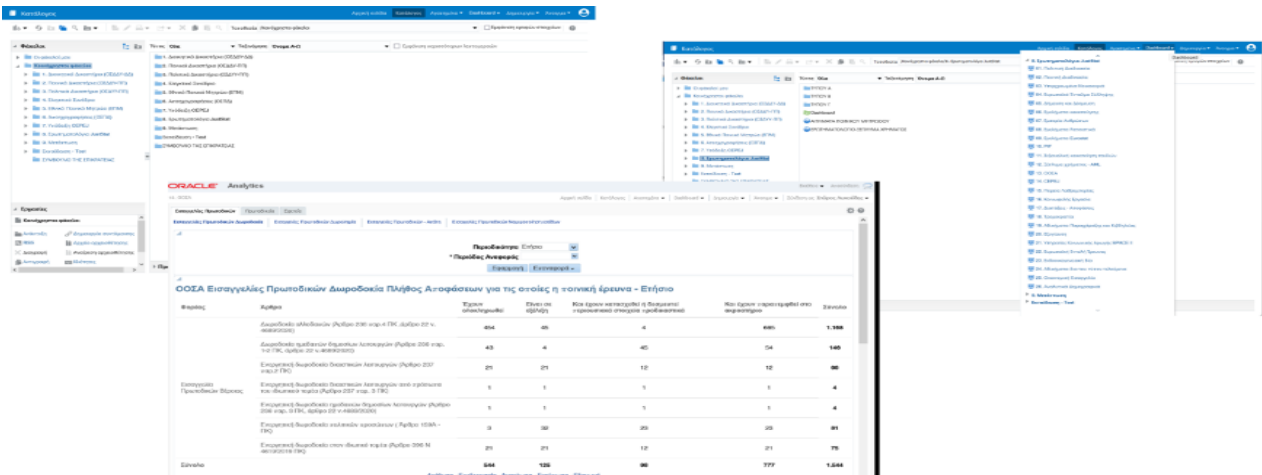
ORACLE Analytics

ΟΟΣΑ Εισαγγελίες Πρωτοδικών Δωροδοκία Πλήθος Αποφάσεων για τις οποίες η τοπική έρευνα - Ετήσιο

Περιοδικότητα: Ετήσιο

* Περίοδος Αναφοράς

Εφαρμογή

Εισαγγελίες Πρωτοδικών Βέροιας

Σύνολο

| Φορέας | Άρθρα | Έχουν ολοκληρωθεί | Είναι σε εξέλιξη | Δεν έχουν καταγραφεί τα διαγραμμένα στοιχεία | Δεν έχουν καταγραφεί στο | Σύνολο |
|---|---|---|---|---|---|---|
| | | 454 | 45 | 4 | 695 | 1.198 |
| | | 43 | 4 | 45 | 54 | 146 |
| | | 21 | 21 | 12 | 12 | 66 |
| Εισαγγελίες Πρωτοδικών Βέροιας | | 1 | 1 | 1 | 1 | 4 |
| | | 1 | 1 | 1 | 1 | 4 |
| | | 3 | 30 | 25 | 23 | 81 |
| | | 21 | 21 | 12 | 21 | 75 |
| Σύνολο | | 544 | 126 | 98 | 777 | 1.544 |